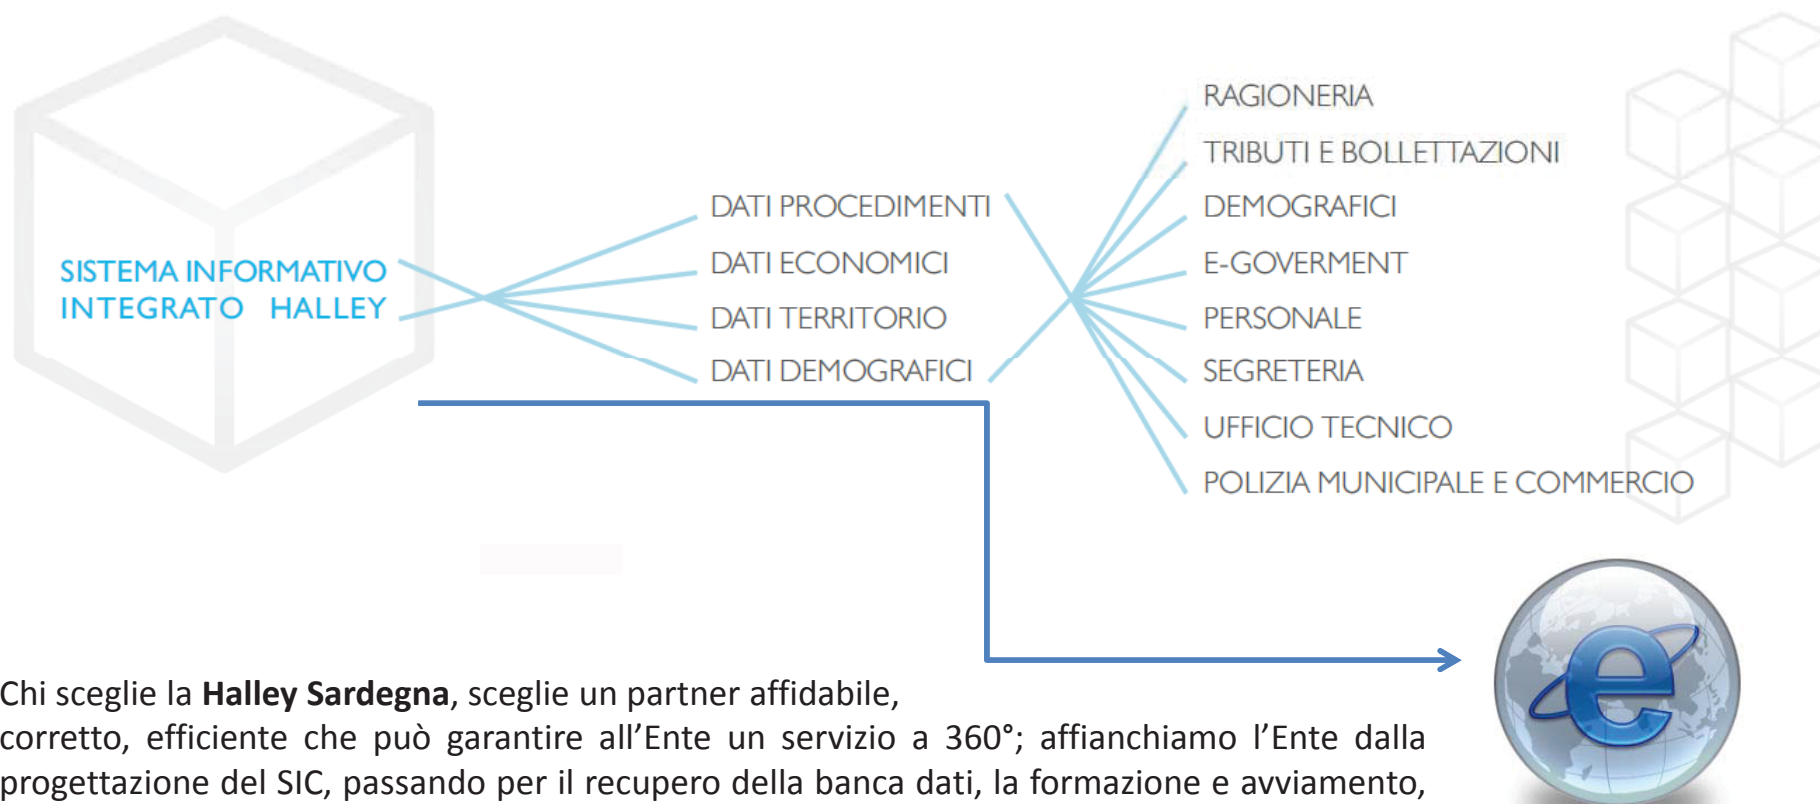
SISTEMA INFORMATIVO INTEGRATO HALLEY

DATI PROCEDIMENTI
DATI ECONOMICI
DATI TERRITORIO
DATI DEMOGRAFICI

RAGIONERIA
TRIBUTI E BOLLETTAZIONI
DEMOGRAFICI
E-GOVERMENT
PERSONALE
SEGRETERIA
UFFICIO TECNICO
POLIZIA MUNICIPALE E COMMERCIO

Chi sceglie la **Halley Sardegna**, sceglie un partner affidabile,
corretto, efficiente che può garantire all'Ente un servizio a 360°; affianchiamo l'Ente dalla progettazione del SIC, passando per il recupero della banca dati, la formazione e avviamento,